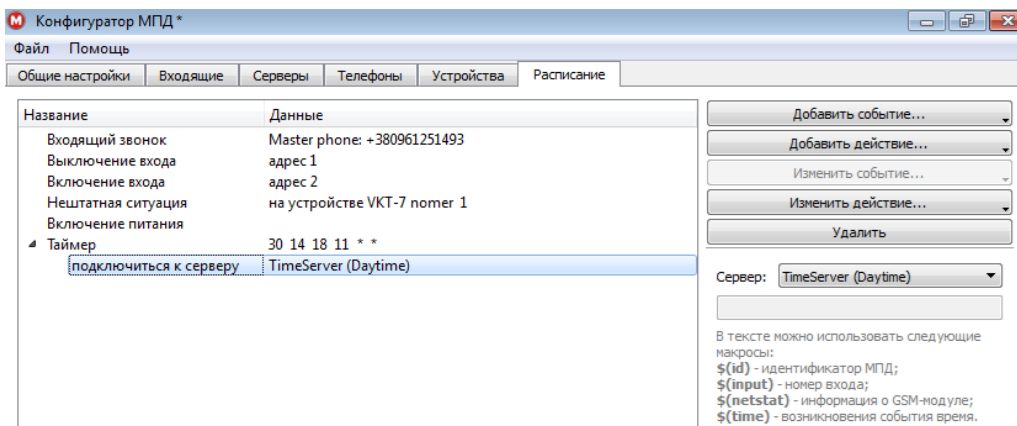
Конфигуратор МПД *

Файл Помощь

Общие настройки | Входящие | Серверы | Телефоны | Устройства | Расписание

| Название | Данные |
|---|---|
| Входящий звонок | Master phone: +380961251493 |
| Выключение входа | адрес 1 |
| Включение входа | адрес 2 |
| Нештатная ситуация | на устройстве VKT-7 nomer 1 |
| Включение питания | |
| Таймер | 30 14 18 11 * * |
| подключиться к серверу | TimeServer (Daytime) |

Добавить событие...
Добавить действие...
Изменить событие...
Изменить действие...
Удалить

Сервер: TimeServer (Daytime)

В тексте можно использовать следующие макросы:
$(id) - идентификатор МПД;
$(input) - номер входа;
$(netstat) - информация о GSM-модуле;
$(time) - возникновения события время.